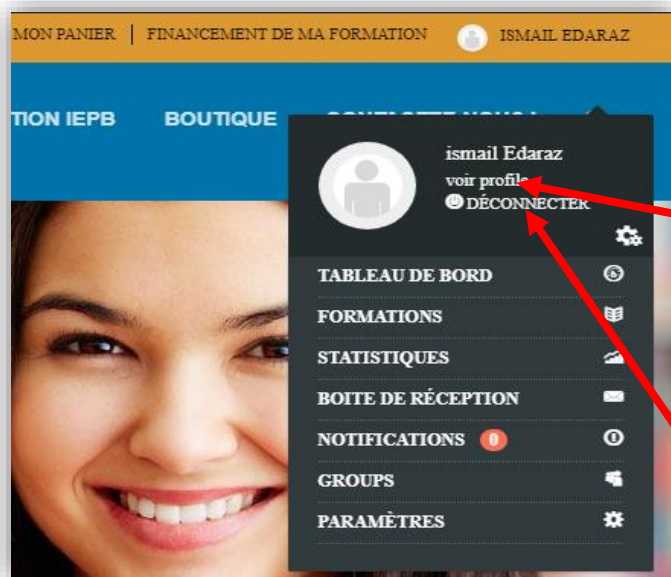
MON PANIER | FINANCEMENT DE MA FORMATION ISMAIL EDARAZ

TION IEPB BOUTIQUE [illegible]

ismail Edaraz
voir profile
DÉCONNECTER

TABLEAU DE BORD
FORMATIONS
STATISTIQUES
BOITE DE RÉCEPTION
NOTIFICATIONS 0
GROUPS
PARAMÈTRES